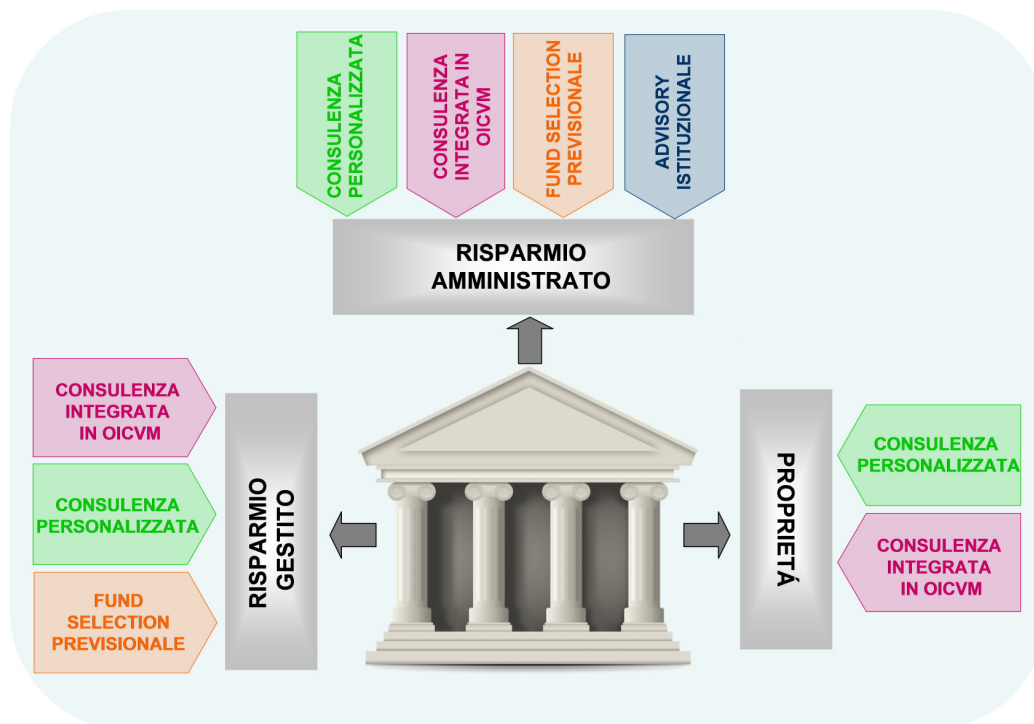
CONSULENZA PERSONALIZZATA

CONSULENZA INTEGRATA IN OICVM

FUND SELECTION PREVISIONALE

ADVISORY ISTITUZIONALE

RISPARMIO AMMINISTRATO

CONSULENZA INTEGRATA IN OICVM

CONSULENZA PERSONALIZZATA

FUND SELECTION PREVISIONALE

RISPARMIO GESTITO

PROPRIETÁ

CONSULENZA PERSONALIZZATA

CONSULENZA INTEGRATA IN OICVM